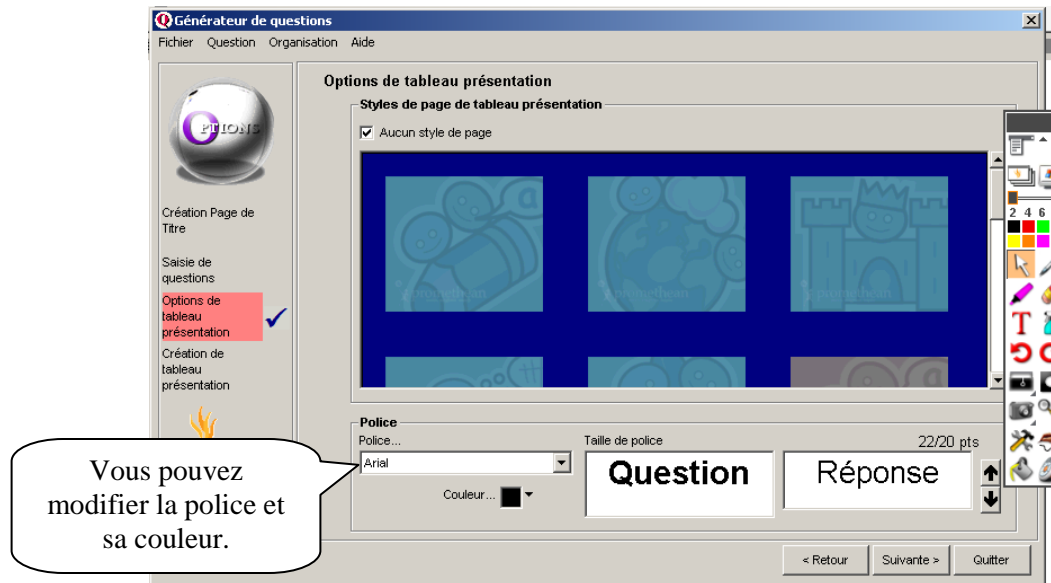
Générateur de questions

Fichier Question Organisation Aide

OPTIONS

Création Page de Titre

Saisie de questions

Options de tableau présentation

Création de tableau présentation

Options de tableau présentation

Styles de page de tableau présentation

Aucun style de page

Police

Police...

Arial

Couleur...

Taille de police

22/20 pts

Question

Réponse

Vous pouvez modifier la police et sa couleur.

< Retour

Suivante >

Quitter

2 4 6